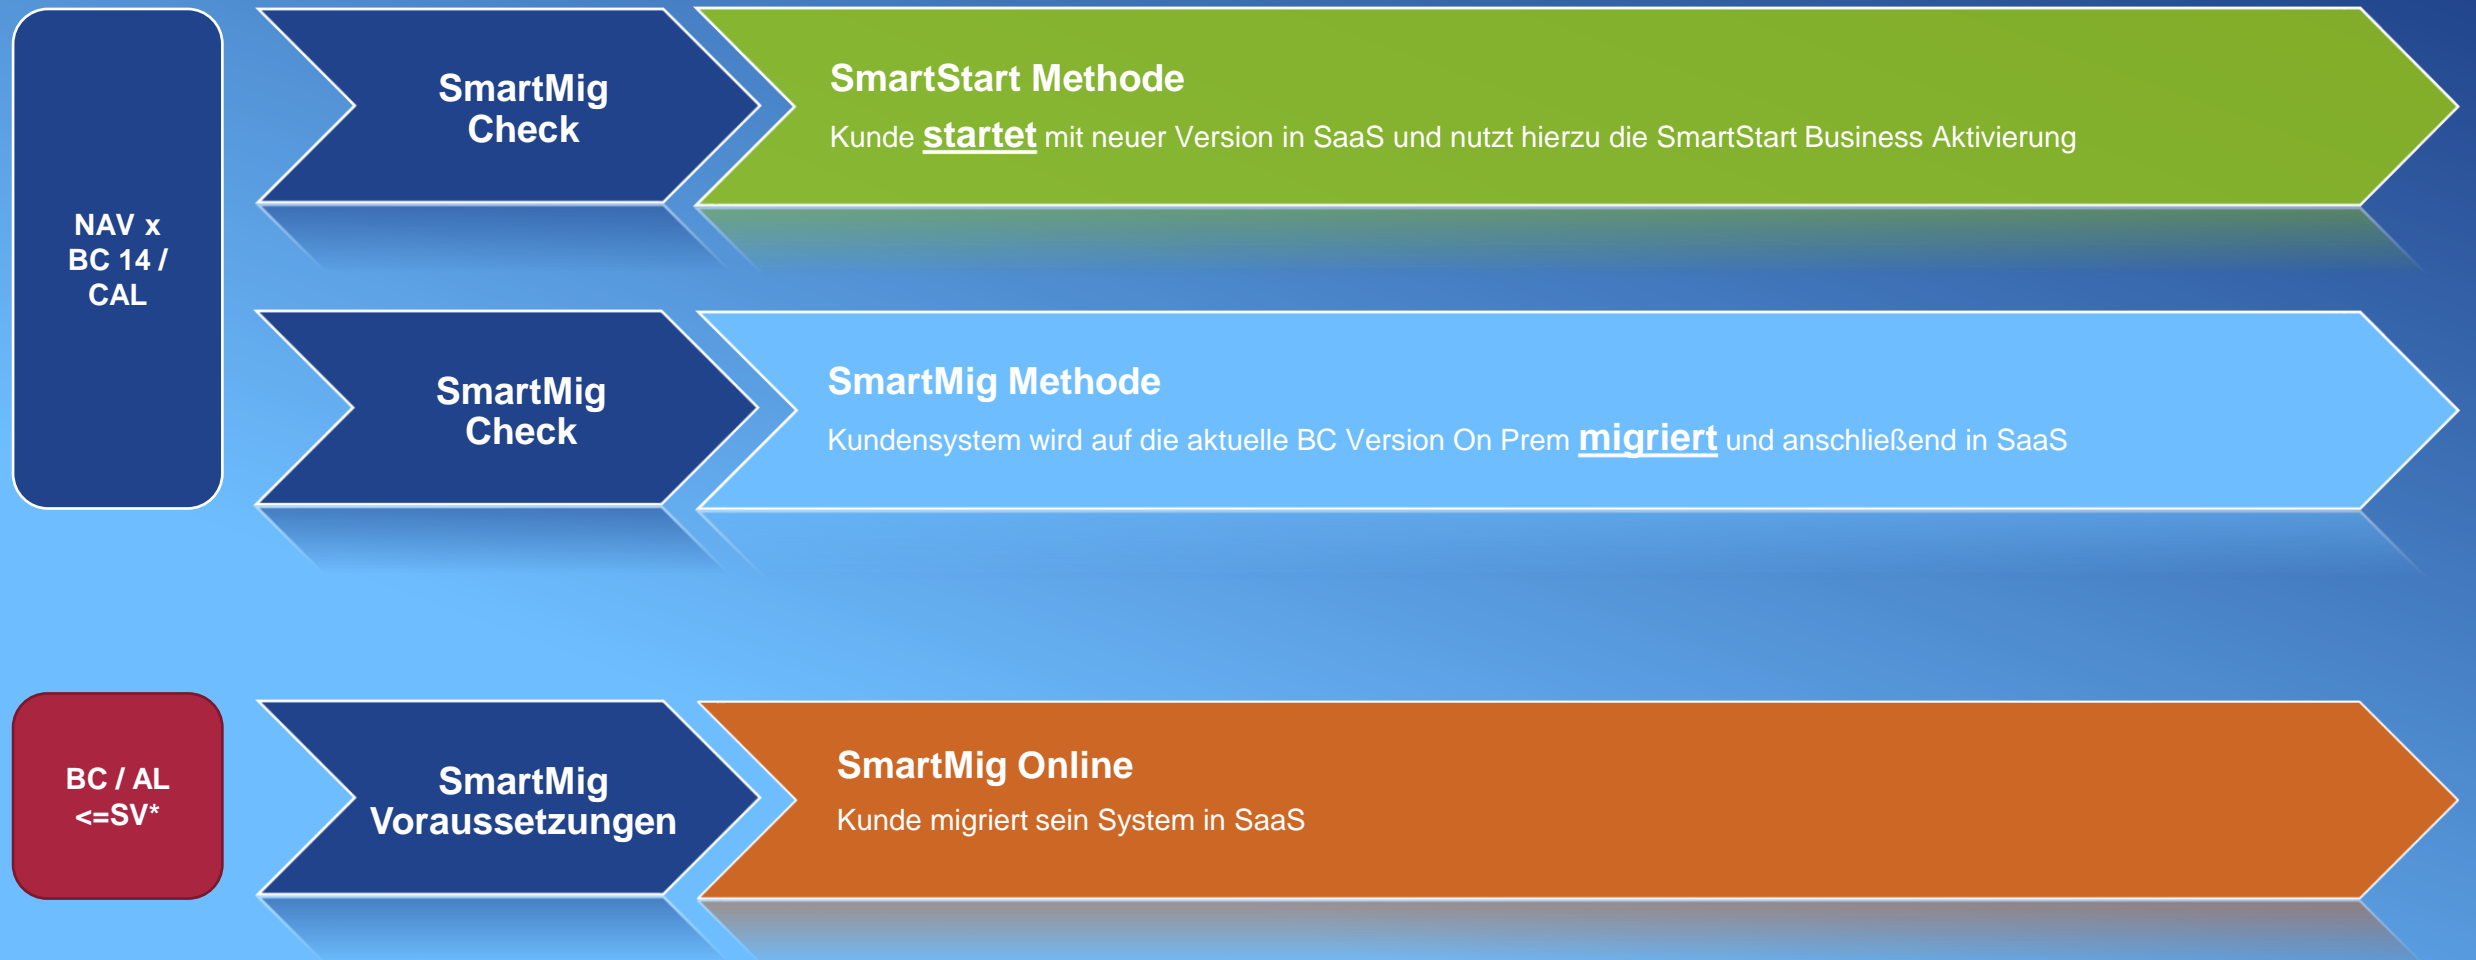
NAV x BC 14 / CAL

SmartMig Check

SmartStart Methode

Kunde startet mit neuer Version in SaaS und nutzt hierzu die SmartStart Business Aktivierung

SmartMig Check

SmartMig Methode

Kundensystem wird auf die aktuelle BC Version On Prem migriert und anschließend in SaaS

BC / AL <=SV*

SmartMig Voraussetzungen

SmartMig Online

Kunde migriert sein System in SaaS